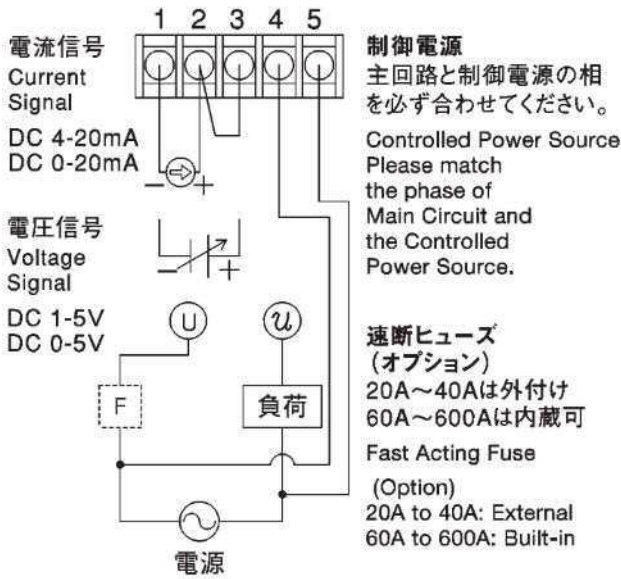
1 2 3 4 5

電流信号
Current
Signal

DC 4-20mA
DC 0-20mA

− +

電圧信号
Voltage
Signal

− +

DC 1-5V
DC 0-5V

U

u

F

負荷

電源

制御電源
主回路と制御電源の相を必ず合わせてください。

Controlled Power Source
Please match the phase of Main Circuit and the Controlled Power Source.

速断ヒューズ
（オプション）
20A～40Aは外付け
60A～600Aは内蔵可

Fast Acting Fuse

(Option)
20A to 40A: External
60A to 600A: Built-in